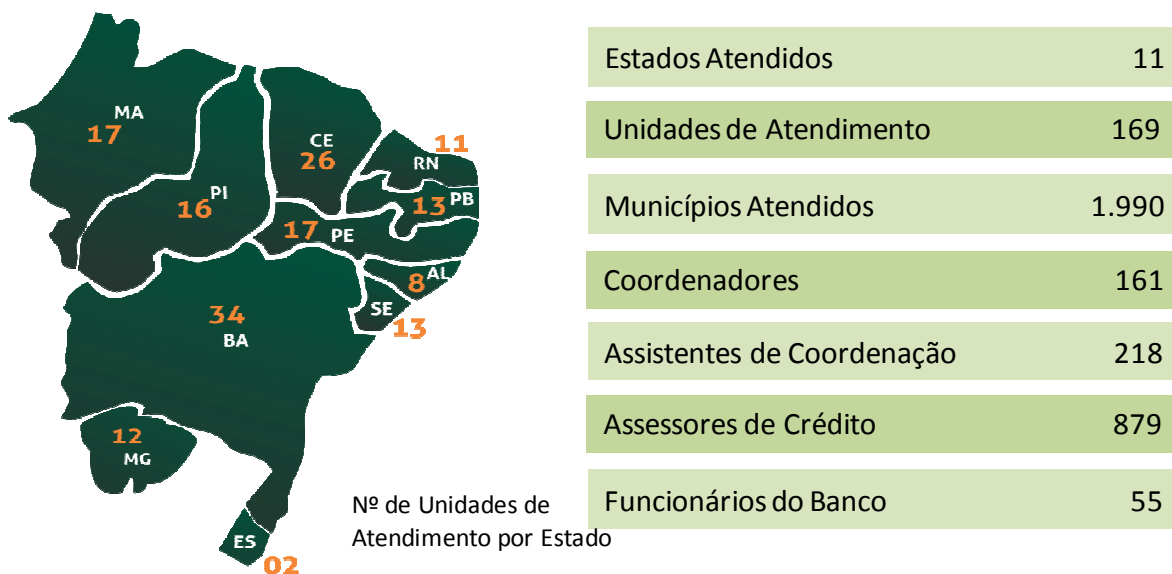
MA
17
CE
26
11
RN
PI
16
13 PB
17 PE
8 AL
34
BA
SE
13
12
MG
ES
02

Nº de Unidades de Atendimento por Estado

| Estados Atendidos | 11 |
|---|---|
| Unidades de Atendimento | 169 |
| Municípios Atendidos | 1.990 |
| Coordenadores | 161 |
| Assistentes de Coordenação | 218 |
| Assessores de Crédito | 879 |
| Funcionários do Banco | 55 |